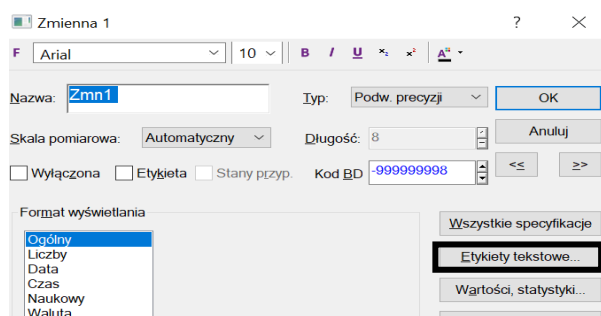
Zmienna 1

?

F Arial 10 B I U x₂ x² A

Nazwa: Zmn1

Typ: Podw. precyzji

OK

Skala pomiarowa: Automatyczny

Długość: 8

Anuluj

Wyłączona Etykieta Stany przyp.

Kod BD -999999998

<< >>

Format wyświetlania

Ogólny
Liczby
Data
Czas
Naukowy
Waluta

Wszystkie specyfikacje

Etykiety tekstowe...

Wartości, statystyki...